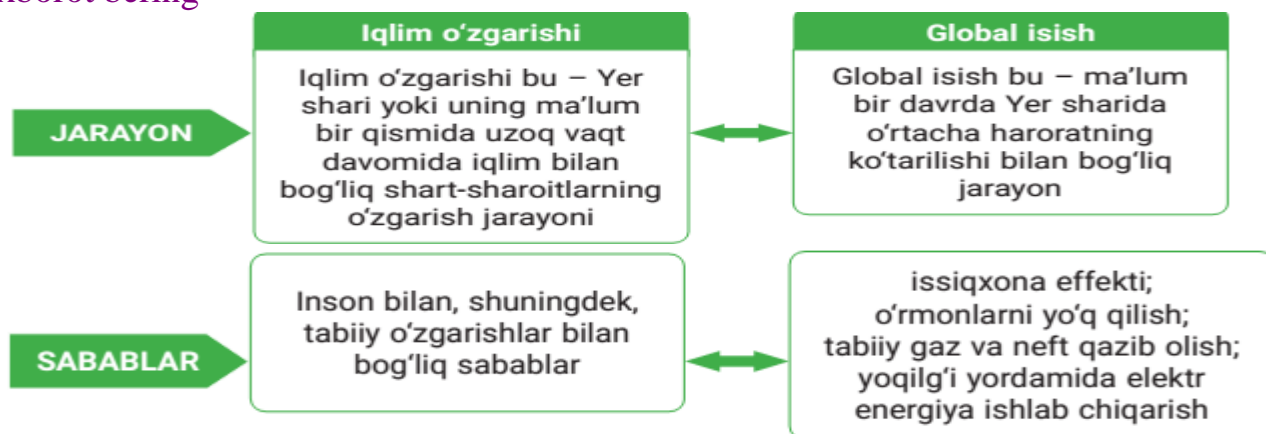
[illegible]

Iqlim oʻzgarishi

Global isish

JARAYON

Iqlim oʻzgarishi bu – Yer shari yoki uning maʼlum bir qismida uzoq vaqt davomida iqlim bilan bogʻliq shart-sharoitlarning oʻzgarish jarayoni

Global isish bu – maʼlum bir davrda Yer sharida oʻrtacha haroratning koʻtarilishi bilan bogʻliq jarayon

SABABLAR

Inson bilan, shuningdek, tabiiy oʻzgarishlar bilan bogʻliq sabablar

issiqxona effekti;
oʻrmonlarni yoʻq qilish;
tabiiy gaz va neft qazib olish;
yoqilgʻi yordamida elektr energiya ishlab chiqarish